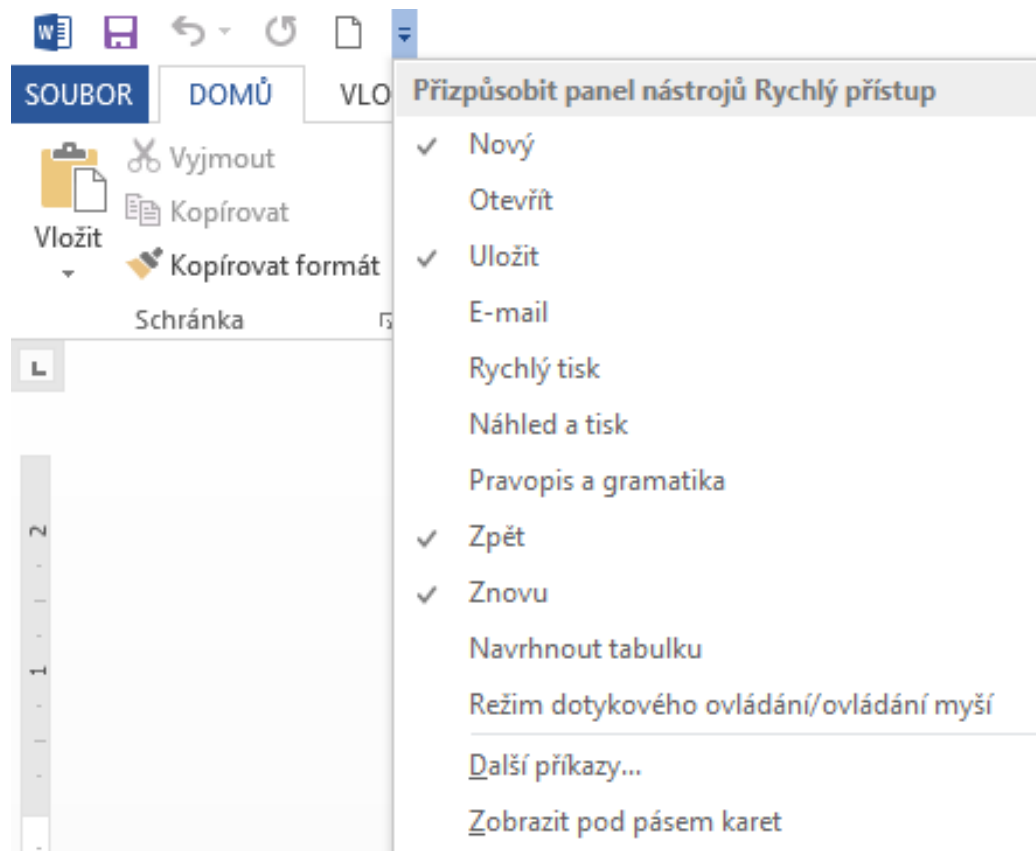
SOUBOR
DOMŮ
VLO

Vložit
Vyjmout
Kopírovat
Kopírovat formát
Schránka

2
1

Přizpůsobit panel nástrojů Rychlý přístup
Nový
Otevřít
Uložit
E-mail
Rychlý tisk
Náhled a tisk
Pravopis a gramatika
Zpět
Znovu
Navrhnout tabulku
Režim dotykového ovládání/ovládání myší
Další příkazy...
Zobrazit pod pásem karet